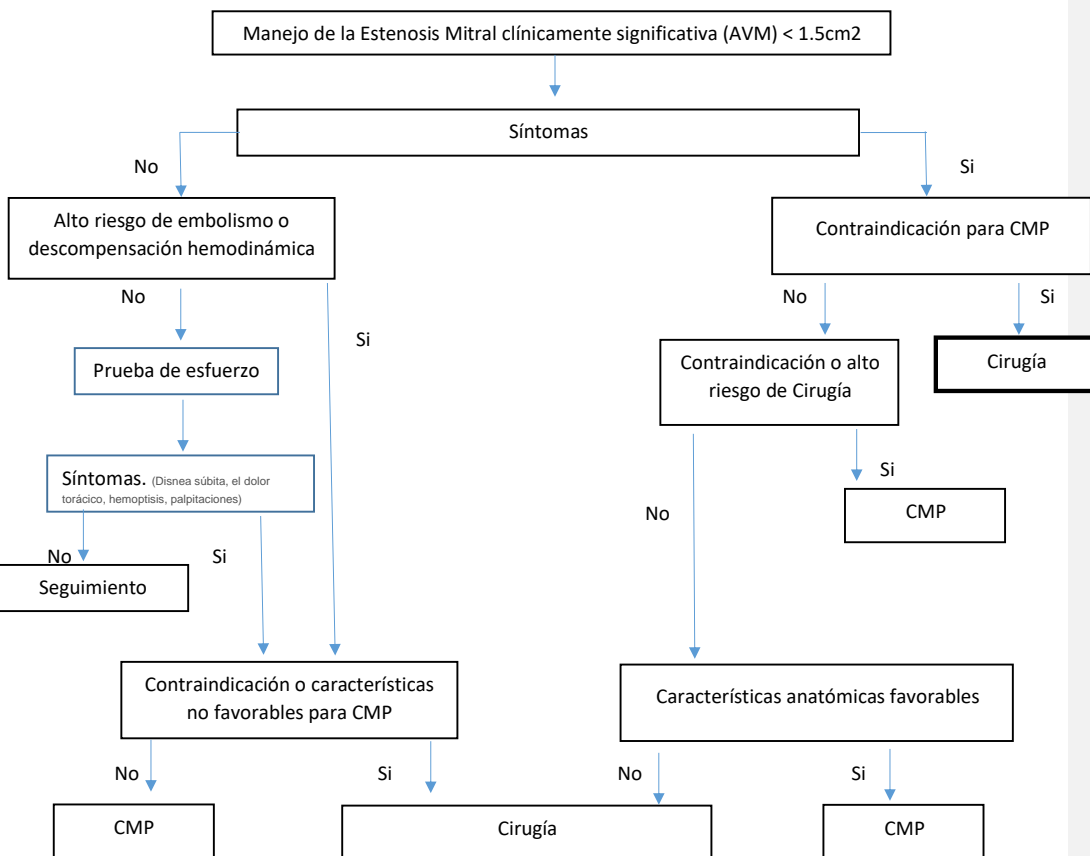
Manejo de la Estenosis Mitral clínicamente significativa (AVM) < 1.5cm2

Síntomas

No

Si

Alto riesgo de embolismo o descompensación hemodinámica

Contraindicación para CMP

No

Si

No

Si

Prueba de esfuerzo

Contraindicación o alto riesgo de Cirugía

Cirugía

Síntomas. (Disnea súbita, el dolor torácico, hemoptisis, palpitaciones)

Si

No

CMP

No

Si

Seguimiento

Contraindicación o características no favorables para CMP

Características anatómicas favorables

No

Si

No

Si

CMP

Cirugía

CMP